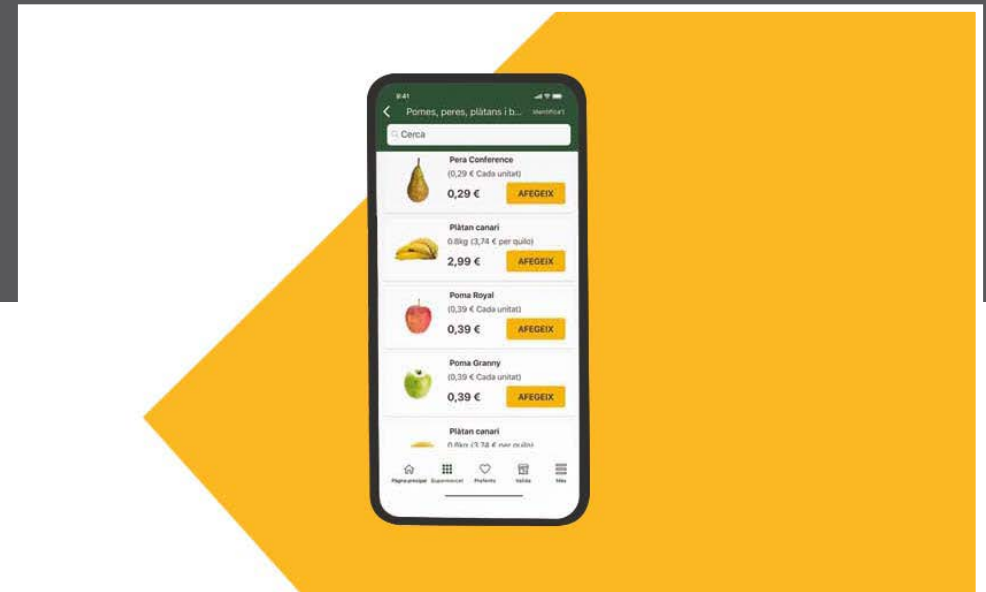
9:41

Pomes, peres, plàtans i b... Identifica't

Cerca

Pera Conference
(0,29 € Cada unitat)
0,29 €
AFEGEIX

Plàtan canari
0.8kg (3,74 € per quilo)
2,99 €
AFEGEIX

Poma Royal
(0,39 € Cada unitat)
0,39 €
AFEGEIX

Poma Granny
(0,39 € Cada unitat)
0,39 €
AFEGEIX

Plàtan canari
0.8kg (3,74 € per quilo)

Pàgina principal Supermercat Preferits Validar Més